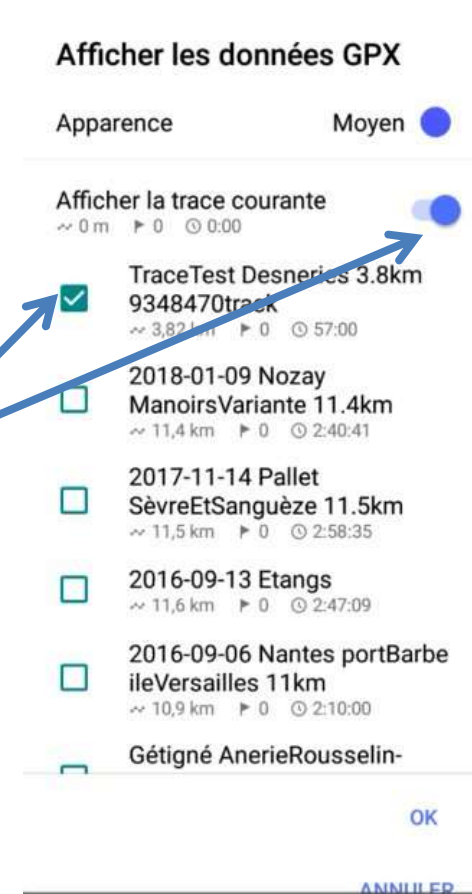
Afficher les données GPX

Apparence Moyen

Afficher la trace courante
0 m 0 0:00

TraceTest Desneries 3.8km 9348470track
3,82 km 0 57:00

2018-01-09 Nozay ManoirsVariante 11.4km
11,4 km 0 2:40:41

2017-11-14 Pallet SèvreEtSanguèze 11.5km
11,5 km 0 2:58:35

2016-09-13 Etangs
11,6 km 0 2:47:09

2016-09-06 Nantes portBarbe ileVersailles 11km
10,9 km 0 2:10:00

Gétigné AnerieRousselin-

OK

ANNULER